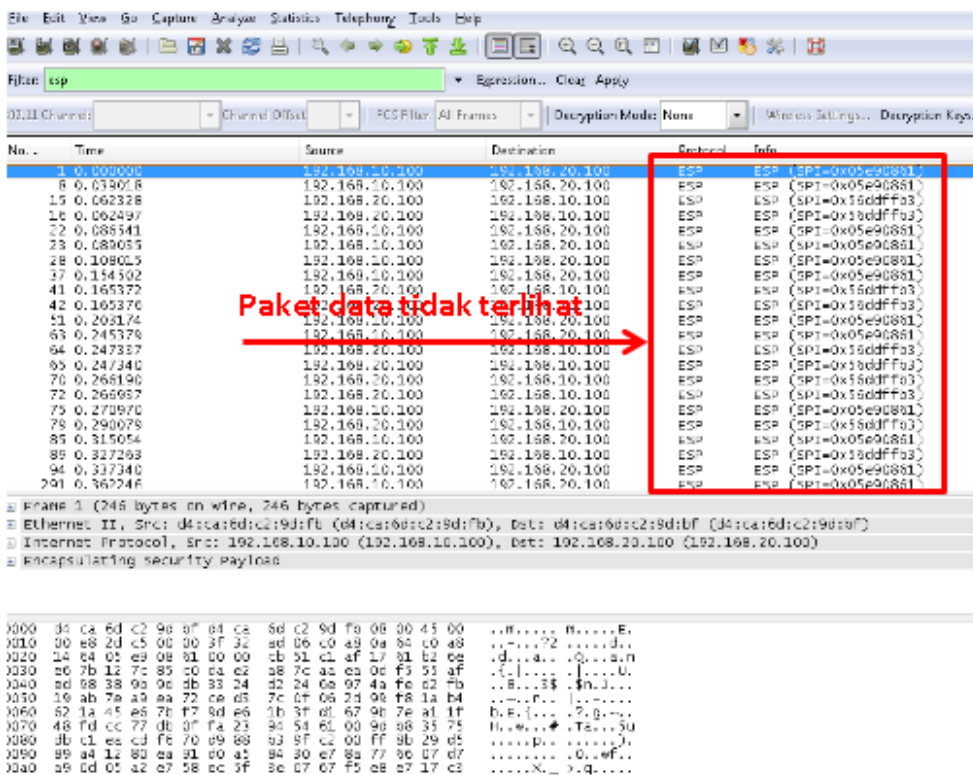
File Edit View Go Capture Analyze Statistics Telephony Tools Help

Filter: esp ▾ Expression... Clear Apply

802.11 Channel: Channel Offset: FCS Filter: All Frames Decryption Mode: None Wireless Settings... Decryption Keys...

| No. | Time | Source | Destination | Protocol | Info |
|---|---|---|---|---|---|
| 1 | 0.000000 | 192.168.10.100 | 192.168.20.100 | ESP | ESP (SPI=0x05e90861) |
| 8 | 0.039018 | 192.168.10.100 | 192.168.20.100 | ESP | ESP (SPI=0x05e90861) |
| 15 | 0.062328 | 192.168.20.100 | 192.168.10.100 | ESP | ESP (SPI=0x16ddff03) |
| 18 | 0.062497 | 192.168.20.100 | 192.168.10.100 | ESP | ESP (SPI=0x16ddff03) |
| 22 | 0.086541 | 192.168.10.100 | 192.168.20.100 | ESP | ESP (SPI=0x05e90861) |
| 23 | 0.089055 | 192.168.10.100 | 192.168.20.100 | ESP | ESP (SPI=0x05e90861) |
| 28 | 0.108015 | 192.168.10.100 | 192.168.20.100 | ESP | ESP (SPI=0x05e90861) |
| 37 | 0.154502 | 192.168.10.100 | 192.168.20.100 | ESP | ESP (SPI=0x05e90861) |
| 41 | 0.165372 | 192.168.20.100 | 192.168.10.100 | ESP | ESP (SPI=0x16ddff03) |
| 42 | 0.165376 | 192.168.20.100 | 192.168.10.100 | ESP | ESP (SPI=0x16ddff03) |
| 51 | 0.208174 | 192.168.10.100 | 192.168.20.100 | ESP | ESP (SPI=0x05e90861) |
| 63 | 0.245379 | 192.168.10.100 | 192.168.20.100 | ESP | ESP (SPI=0x05e90861) |
| 64 | 0.247337 | 192.168.20.100 | 192.168.10.100 | ESP | ESP (SPI=0x16ddff03) |
| 65 | 0.247340 | 192.168.20.100 | 192.168.10.100 | ESP | ESP (SPI=0x16ddff03) |
| 70 | 0.268190 | 192.168.20.100 | 192.168.10.100 | ESP | ESP (SPI=0x16ddff03) |
| 72 | 0.269957 | 192.168.20.100 | 192.168.10.100 | ESP | ESP (SPI=0x16ddff03) |
| 75 | 0.270970 | 192.168.10.100 | 192.168.20.100 | ESP | ESP (SPI=0x05e90861) |
| 79 | 0.290079 | 192.168.20.100 | 192.168.10.100 | ESP | ESP (SPI=0x16ddff03) |
| 85 | 0.315054 | 192.168.10.100 | 192.168.20.100 | ESP | ESP (SPI=0x05e90861) |
| 89 | 0.327263 | 192.168.20.100 | 192.168.10.100 | ESP | ESP (SPI=0x16ddff03) |
| 94 | 0.337340 | 192.168.10.100 | 192.168.20.100 | ESP | ESP (SPI=0x05e90861) |
| 291 | 0.362246 | 192.168.10.100 | 192.168.20.100 | ESP | ESP (SPI=0x05e90861) |

Paket data tidak terlihat

⊞ Frame 1 (246 bytes on wire, 246 bytes captured)
⊞ Ethernet II, Src: d4:ca:6d:c2:9d:fb (d4:ca:6d:c2:9d:fb), Dst: d4:ca:6d:c2:9d:bf (d4:ca:6d:c2:9d:bf)
⊞ Internet Protocol, Src: 192.168.10.100 (192.168.10.100), Dst: 192.168.20.100 (192.168.20.100)
⊞ Encapsulating Security Payload

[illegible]